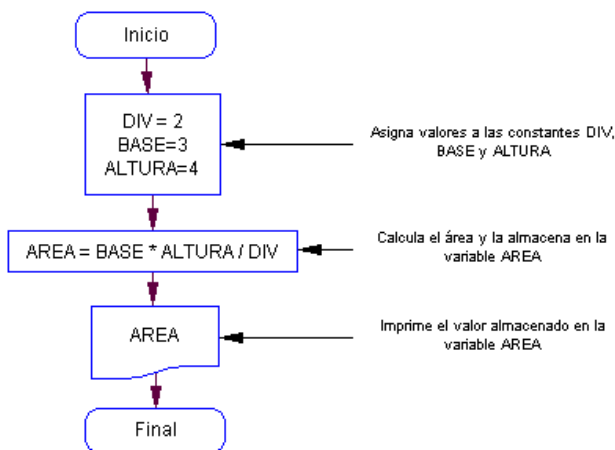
Inicio

DIV = 2
BASE=3
ALTURA=4

Asigna valores a las constantes DIV, BASE y ALTURA

AREA = BASE * ALTURA / DIV

Calcula el área y la almacena en la variable AREA

AREA

Imprime el valor almacenado en la variable AREA

Final